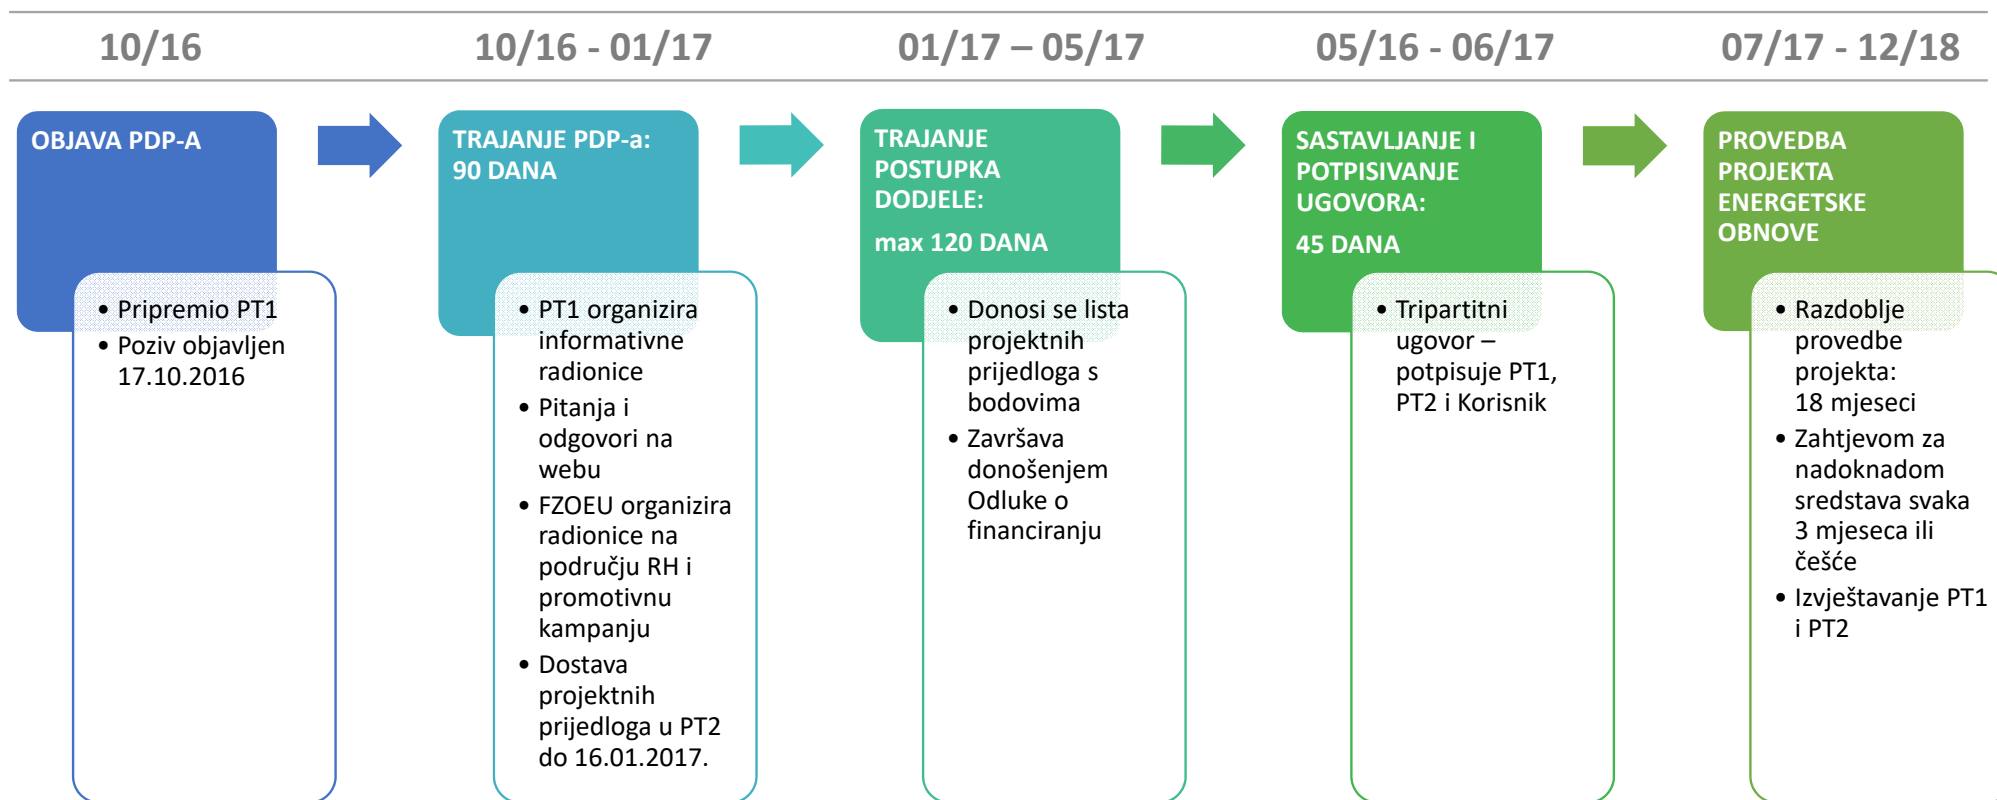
10/16

10/16 - 01/17

01/17 – 05/17

05/16 - 06/17

07/17 - 12/18

OBJAVA PDP-A

• Pripremio PT1
• Poziv objavljen 17.10.2016

TRAJANJE PDP-a: 90 DANA

• PT1 organizira informativne radionice
• Pitanja i odgovori na webu
• FZOEU organizira radionice na području RH i promotivnu kampanju
• Dostava projektnih prijedloga u PT2 do 16.01.2017.

TRAJANJE POSTUPKA DODJELE:

max 120 DANA

• Donosi se lista projektnih prijedloga s bodovima
• Završava donošenjem Odluke o financiranju

SASTAVLJANJE I POTPISIVANJE UGOVORA:

45 DANA

• Tripartitni ugovor – potpisuje PT1, PT2 i Korisnik

PROVEDBA PROJEKTA ENERGETSKE OBNOVE

• Razdoblje provedbe projekta: 18 mjeseci
• Zahtjevom za nadoknadom sredstava svaka 3 mjeseca ili češće
• Izvještavanje PT1 i PT2